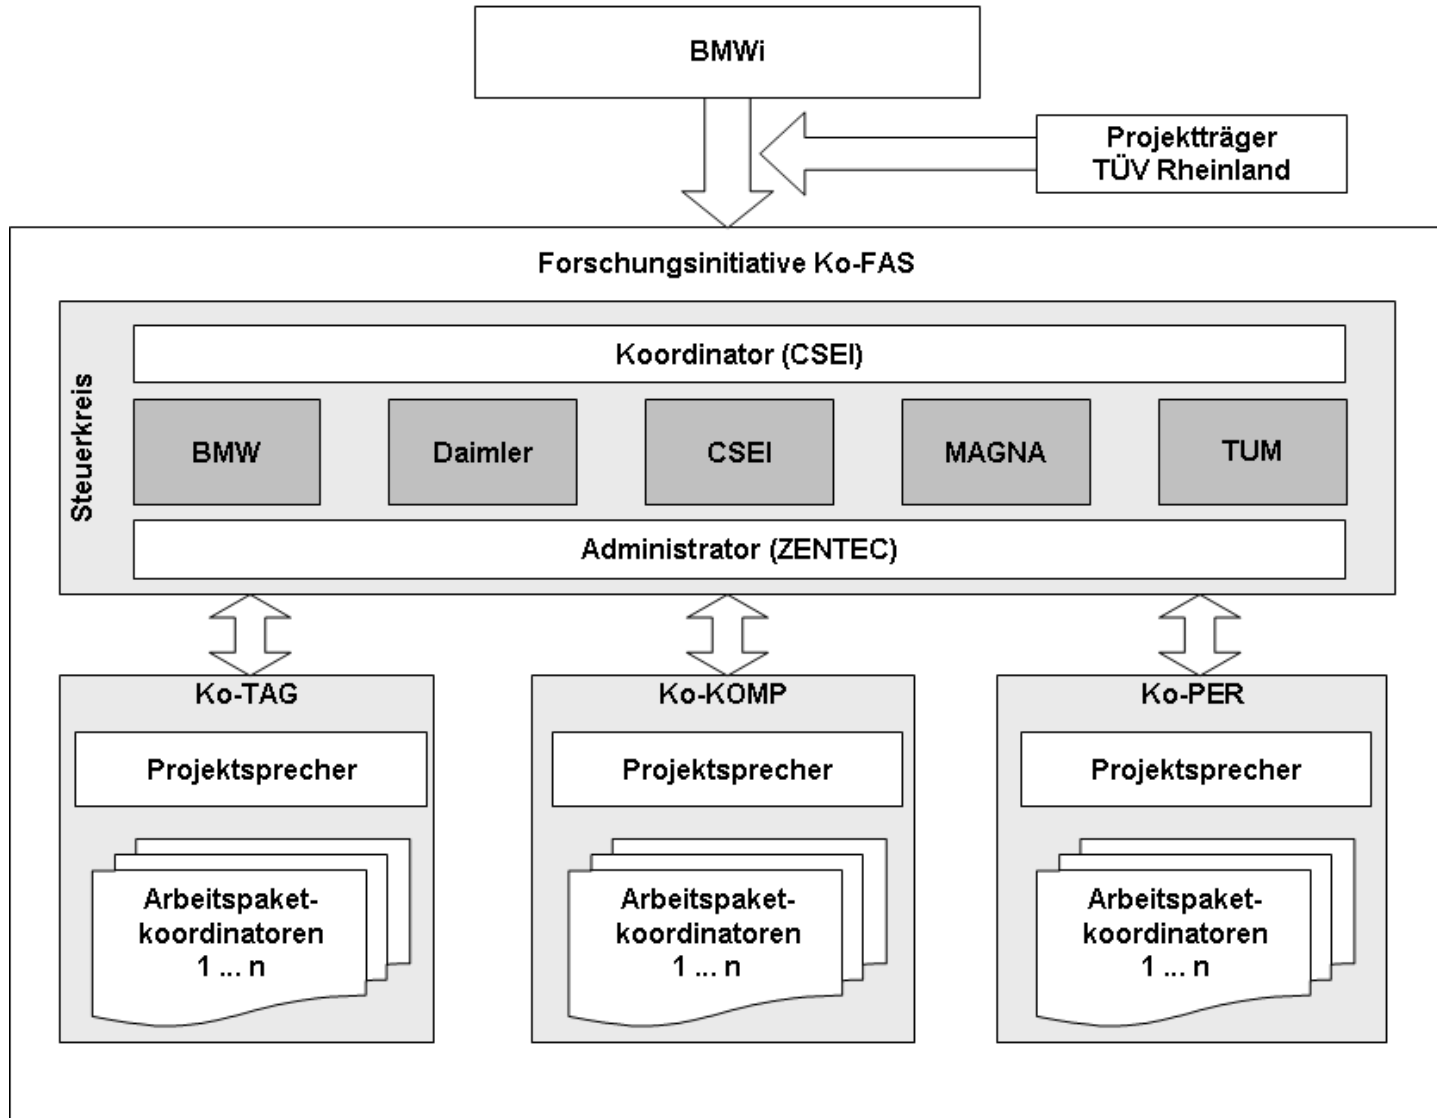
BMWi

Projektträger
TÜV Rheinland

Forschungsinitiative Ko-FAS

Steuerkreis

Koordinator (CSEI)

BMW

Daimler

CSEI

MAGNA

TUM

Administrator (ZENTEC)

Ko-TAG

Projektsprecher

Arbeitspaketkoordinatoren
1 ... n

Ko-KOMP

Projektsprecher

Arbeitspaketkoordinatoren
1 ... n

Ko-PER

Projektsprecher

Arbeitspaketkoordinatoren
1 ... n